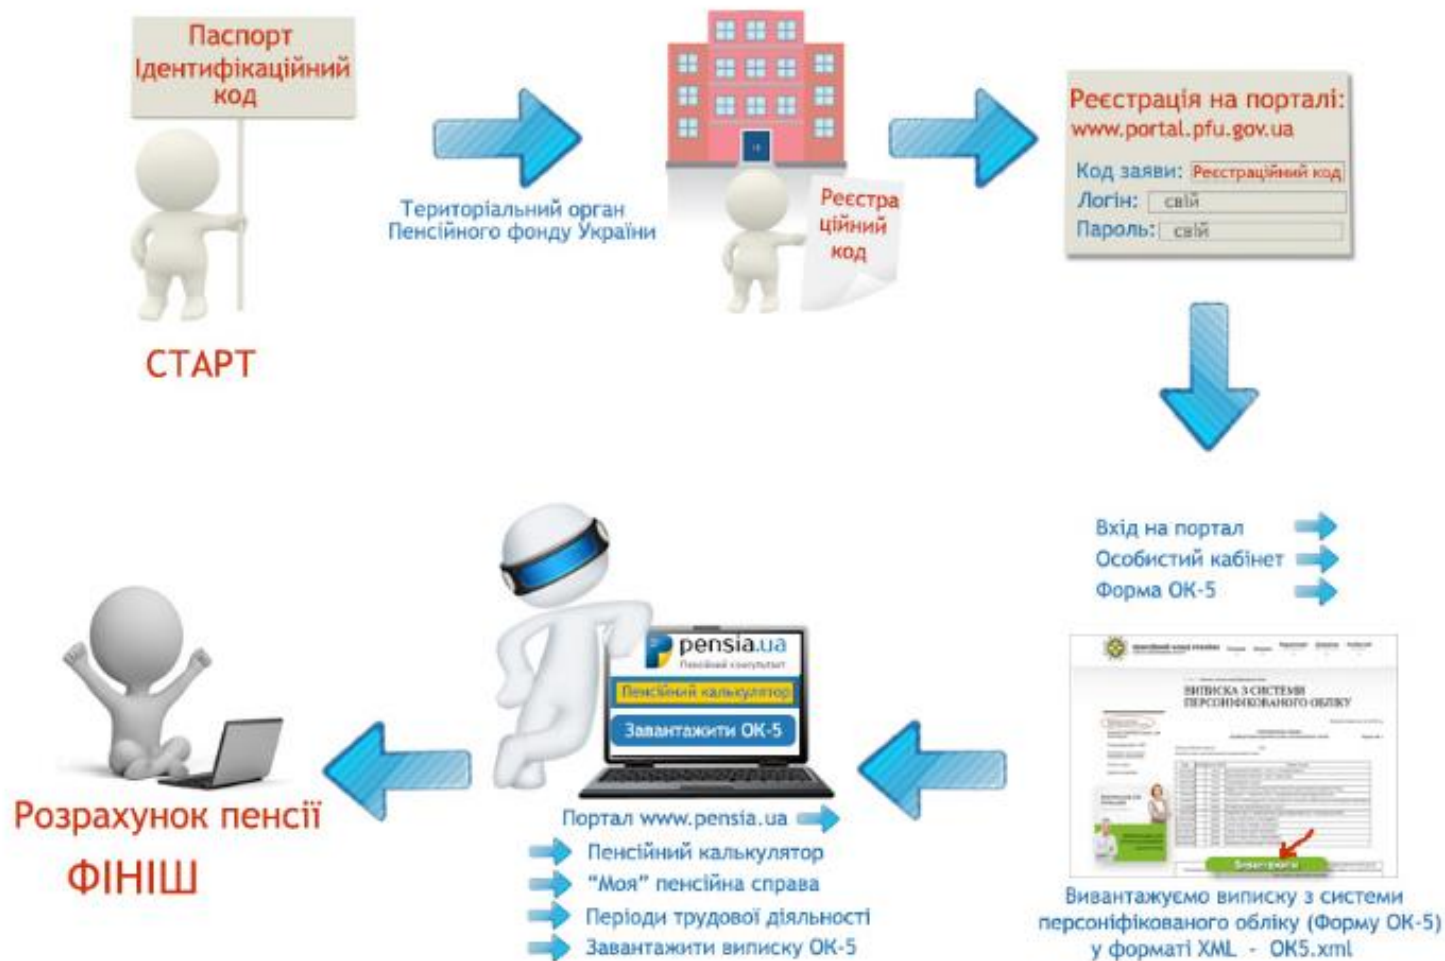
Паспорт
Ідентифікаційний
код

СТАРТ

Територіальний орган
Пенсійного фонду України

Реєстраційний код

Реєстрація на порталі:
www.portal.pfu.gov.ua

Код заяви: Реєстраційний код
Логін: свій
Пароль: свій

Вхід на портал
Особистий кабінет
Форма ОК-5

ВИПИСКА З СИСТЕМИ ПЕРСОНІФІКОВАНОГО ОБЛІКУ

Вивантажити

Вивантажуємо виписку з системи персоніфікованого обліку (Форму ОК-5) у форматі XML - OK5.xml

pensia.ua
Пенсійний консультант
Пенсійний калькулятор
Завантажити ОК-5

Портал www.pensia.ua
Пенсійний калькулятор
"Моя" пенсійна справа
Періоди трудової діяльності
Завантажити виписку ОК-5

Розрахунок пенсії
ФІНІШ